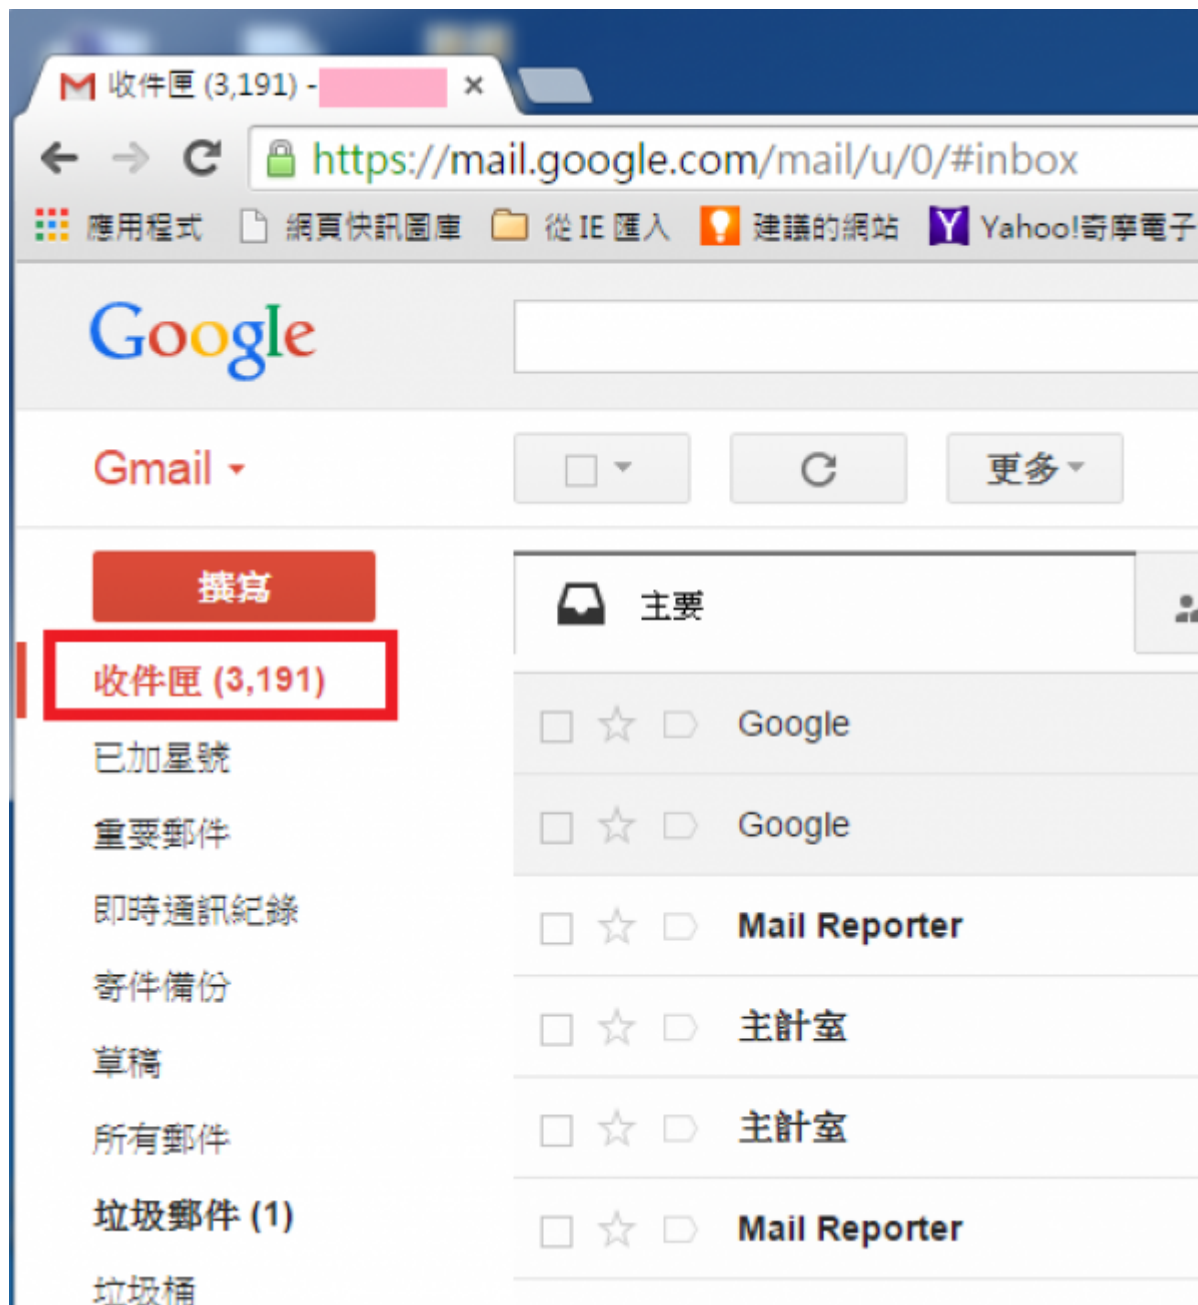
收件匣 (3,191) - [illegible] ×

https://mail.google.com/mail/u/0/#inbox

應用程式 網頁快訊圖庫 從 IE 匯入 建議的網站 Yahoo!奇摩電子

Google

Gmail

更多

撰寫

收件匣 (3,191)
已加星號
重要郵件
即時通訊紀錄
寄件備份
草稿
所有郵件
垃圾郵件 (1)
垃圾桶

主要

Google
Google
Mail Reporter
主計室
主計室
Mail Reporter